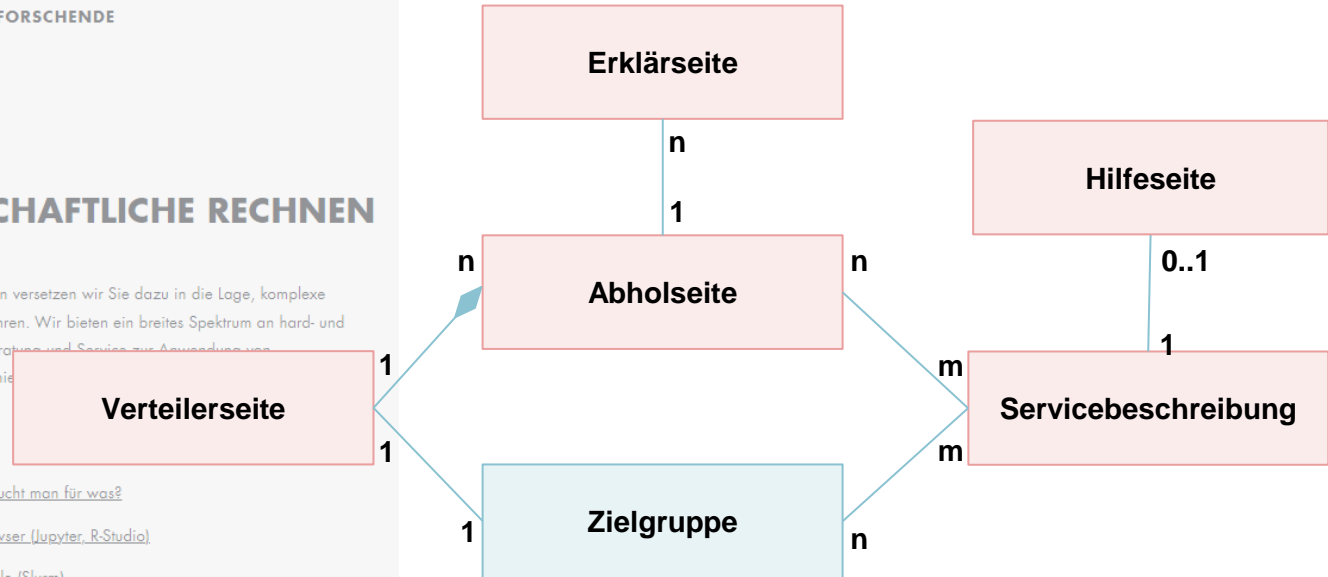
FORSCHENDE

CHAFTLICHE RECHNEN

n versetzen wir Sie dazu in die Lage, komplexe
hren. Wir bieten ein breites Spektrum an hard- und
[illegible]

ucht man für was?

vser (Jupyter, R-Studio)

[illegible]

Erklärseite

n

1

n

Abholseite

n

Hilfeseite

0..1

1

1

m

Verteilerseite

Servicebeschreibung

1

m

1

Zielgruppe

n